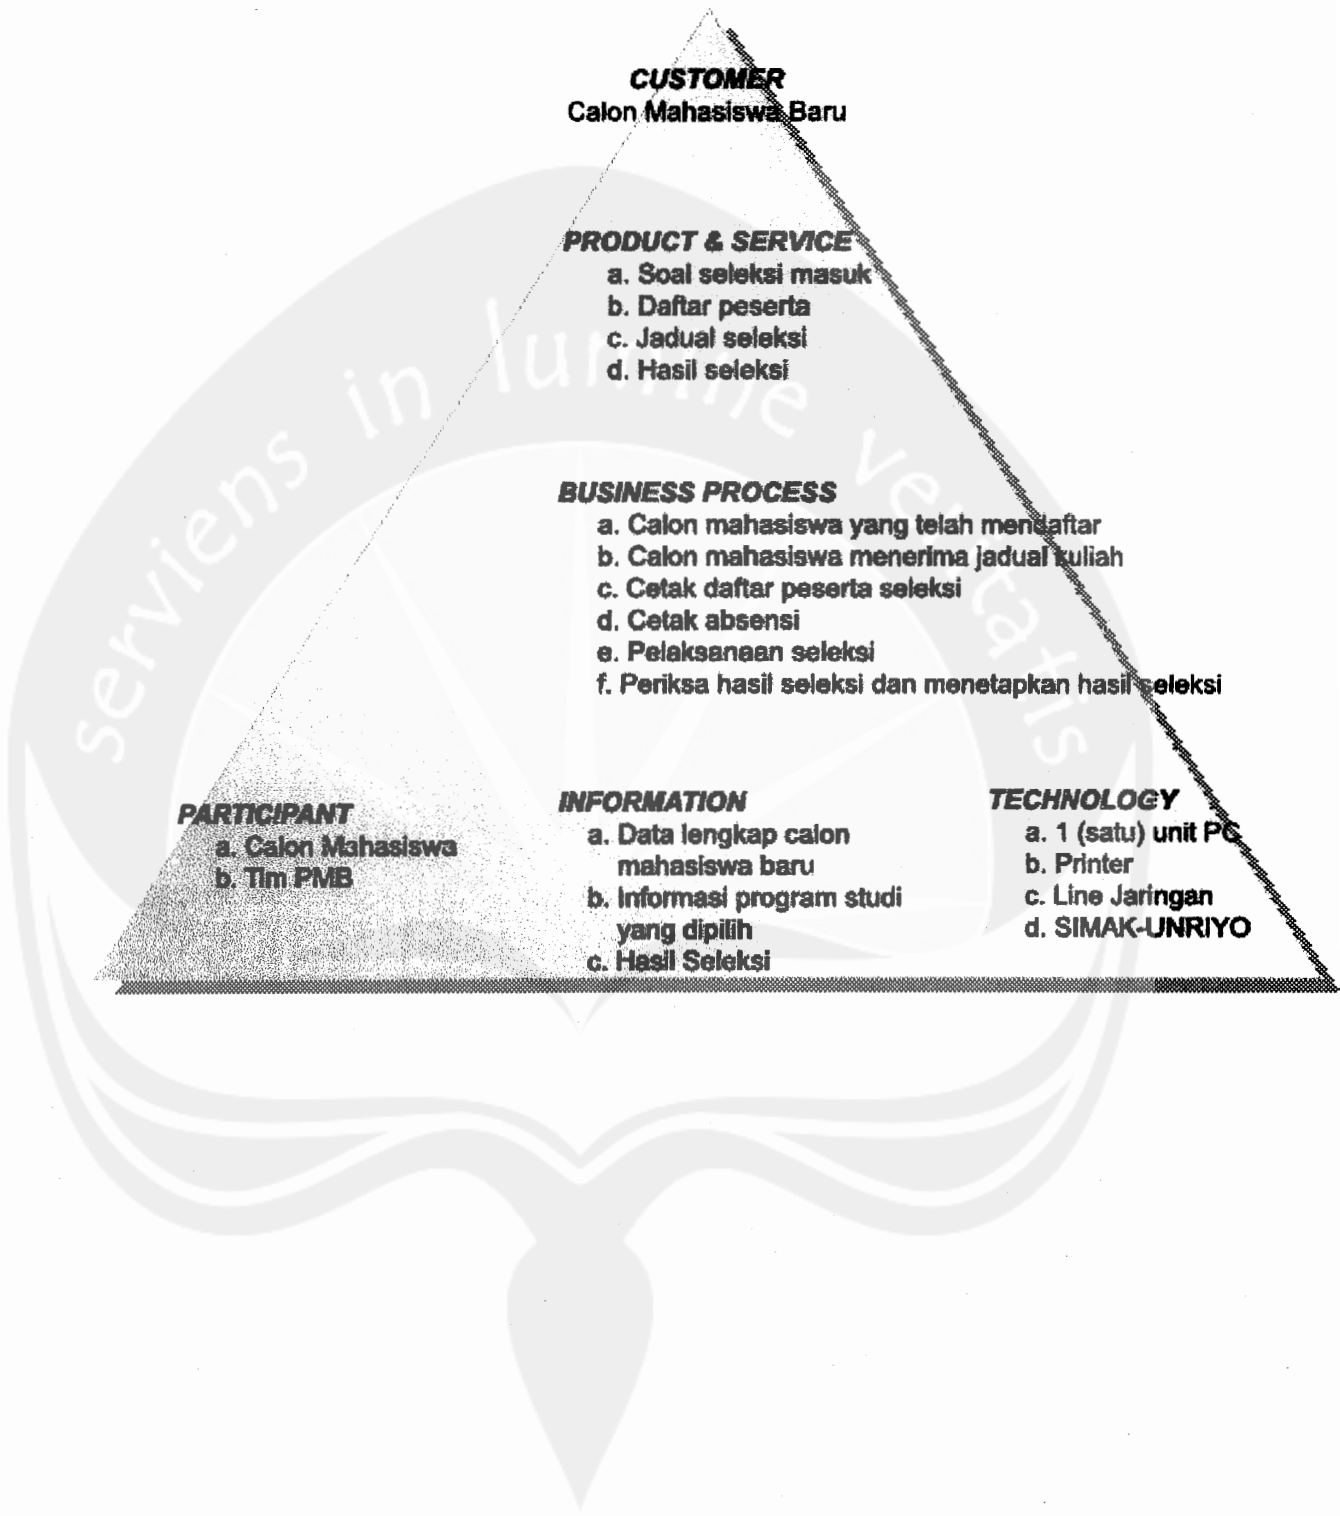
CUSTOMER
Calon Mahasiswa Baru

PRODUCT & SERVICE
a. Soal seleksi masuk
b. Daftar peserta
c. Jadual seleksi
d. Hasil seleksi

BUSINESS PROCESS
a. Calon mahasiswa yang telah mendaftar
b. Calon mahasiswa menerima jadual kuliah
c. Cetak daftar peserta seleksi
d. Cetak absensi
e. Pelaksanaan seleksi
f. Periksa hasil seleksi dan menetapkan hasil seleksi

PARTICIPANT
a. Calon Mahasiswa
b. Tim PMB

INFORMATION
a. Data lengkap calon mahasiswa baru
b. Informasi program studi yang dipilih
c. Hasil Seleksi

TECHNOLOGY
a. 1 (satu) unit PC
b. Printer
c. Line Jaringan
d. SIMAK-UNRIYO

serviens in lumine veritatis